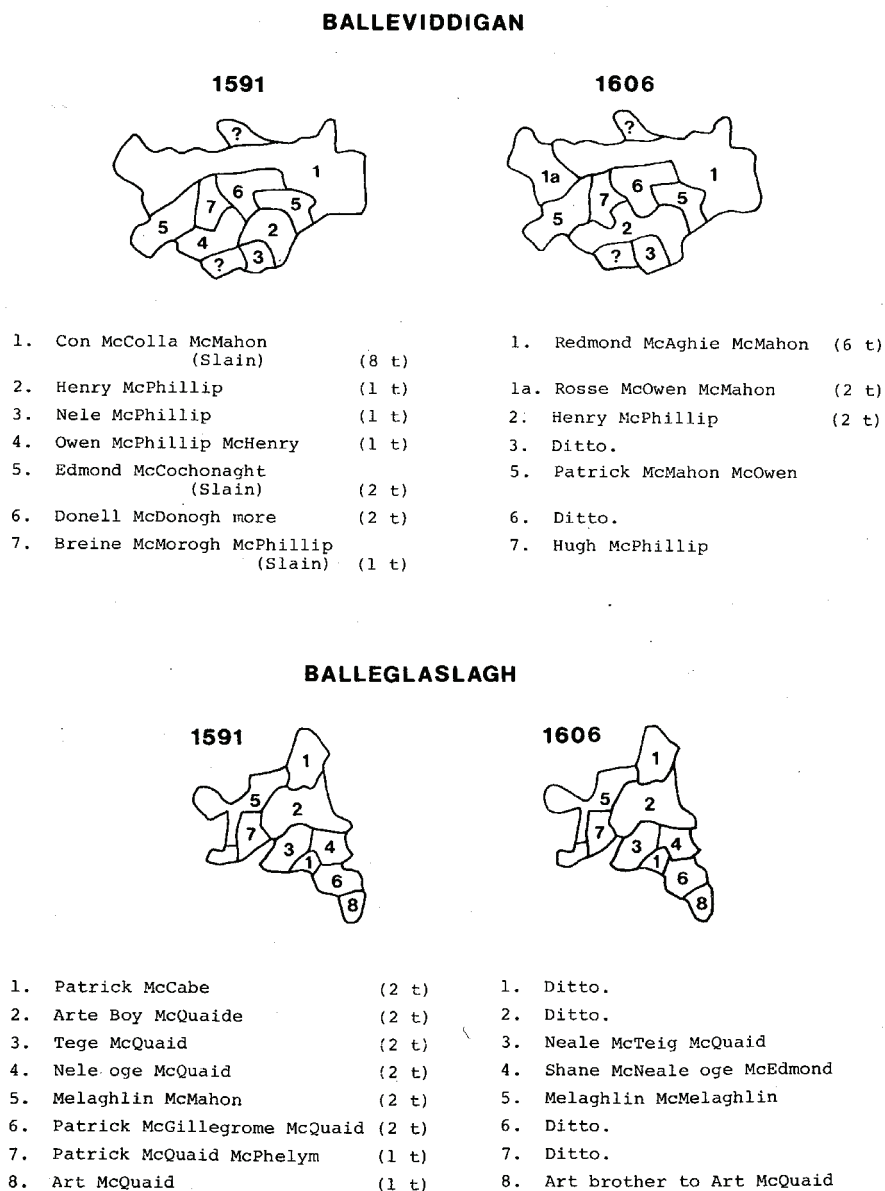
BALLEVIDDIGAN

1591

?
1
6
7
5
5
2
4
?
3

1606

?
1a
1
6
7
5
5
2
?
3

1. Con McColla McMahon (Slain) (8 t)
2. Henry McPhillip (1 t)
3. Nele McPhillip (1 t)
4. Owen McPhillip McHenry (1 t)
5. Edmond McCochonaght (Slain) (2 t)
6. Donell McDonogh more (2 t)
7. Breine McMorogh McPhillip (Slain) (1 t)

1. Redmond McAghie McMahon (6 t)
1a. Rosse McOwen McMahon (2 t)
2. Henry McPhillip (2 t)
3. Ditto.
5. Patrick McMahon McOwen
6. Ditto.
7. Hugh McPhillip

BALLEGLASLAGH

1591

1
5
2
7
3
4
1
6
8

1606

1
5
2
7
3
4
1
6
8

1. Patrick McCabe (2 t)
2. Arte Boy McQuaide (2 t)
3. Tege McQuaid (2 t)
4. Nele oge McQuaid (2 t)
5. Melaghlin McMahon (2 t)
6. Patrick McGillegrome McQuaid (2 t)
7. Patrick McQuaid McPhelym (1 t)
8. Art McQuaid (1 t)

1. Ditto.
2. Ditto.
3. Neale McTeig McQuaid
4. Shane McNeale oge McEdmond
5. Melaghlin McMelaghlin
6. Ditto.
7. Ditto.
8. Art brother to Art McQuaid